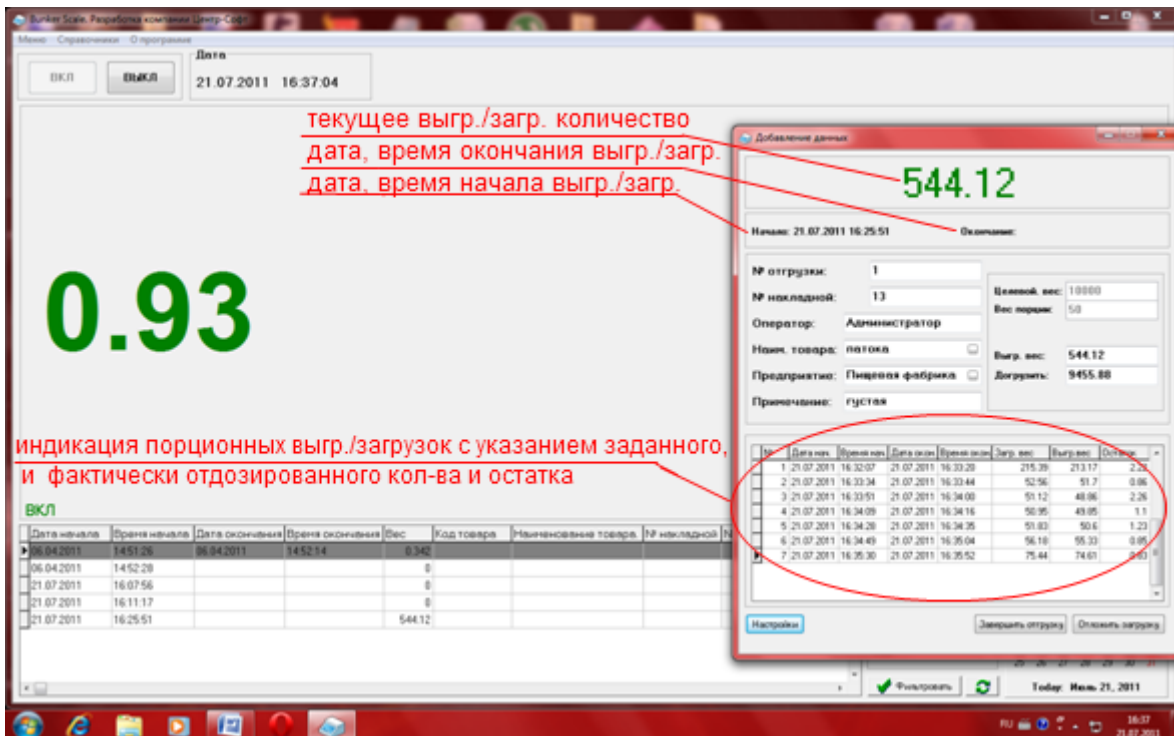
Bunker Scale. Разработка компании Центр-Софт

Меню Справочники О программе

ВКЛ ВЫКЛ

Дата
21.07.2011 16:37:04

текущее выгр./загр. количество
дата, время окончания выгр./загр.
дата, время начала выгр./загр.

0.93

Добавление данных

544.12

Начало: 21.07.2011 16:25:51

Окончание:

№ отгрузки: 1
№ накладной: 13
Оператор: Администратор
Наим. товара: патока
Предприятие: Пищевая фабрика
Примечание: густая

Целевой. вес: 10000
Вес порции: 50
Выгр. вес: 544.12
Догрузить: 9455.88

индикация порционных выгр./загрузок с указанием заданного,
и фактически отдозированного кол-ва и остатка

| № | Дата нач. | Время нач. | Дата окон. | Время окон. | Загр. вес | Выгр. вес | Остаток |
|---|---|---|---|---|---|---|---|
| 1 | 21.07.2011 | 16:32:07 | 21.07.2011 | 16:33:20 | 215.39 | 213.17 | 2.22 |
| 2 | 21.07.2011 | 16:33:34 | 21.07.2011 | 16:33:44 | 52.56 | 51.7 | 0.86 |
| 3 | 21.07.2011 | 16:33:51 | 21.07.2011 | 16:34:00 | 51.12 | 48.86 | 2.26 |
| 4 | 21.07.2011 | 16:34:09 | 21.07.2011 | 16:34:16 | 50.95 | 49.85 | 1.1 |
| 5 | 21.07.2011 | 16:34:28 | 21.07.2011 | 16:34:35 | 51.83 | 50.6 | 1.23 |
| 6 | 21.07.2011 | 16:34:49 | 21.07.2011 | 16:35:04 | 56.18 | 55.33 | 0.85 |
| 7 | 21.07.2011 | 16:35:30 | 21.07.2011 | 16:35:52 | 75.44 | 74.61 | 0.83 |

Настройки Завершить отгрузку Отложить загрузку

ВКЛ

| Дата начала | Время начала | Дата окончания | Время окончания | Вес | Код товара | Наименование товара | № накладной |
|---|---|---|---|---|---|---|---|
| 06.04.2011 | 14:51:26 | 06.04.2011 | 14:52:14 | 0.342 | | | |
| 06.04.2011 | 14:52:28 | | | 0 | | | |
| 21.07.2011 | 16:07:56 | | | 0 | | | |
| 21.07.2011 | 16:11:17 | | | 0 | | | |
| 21.07.2011 | 16:25:51 | | | 544.12 | | | |

Фильтровать

Today: Июль 21, 2011

RU 16:37 21.07.2011